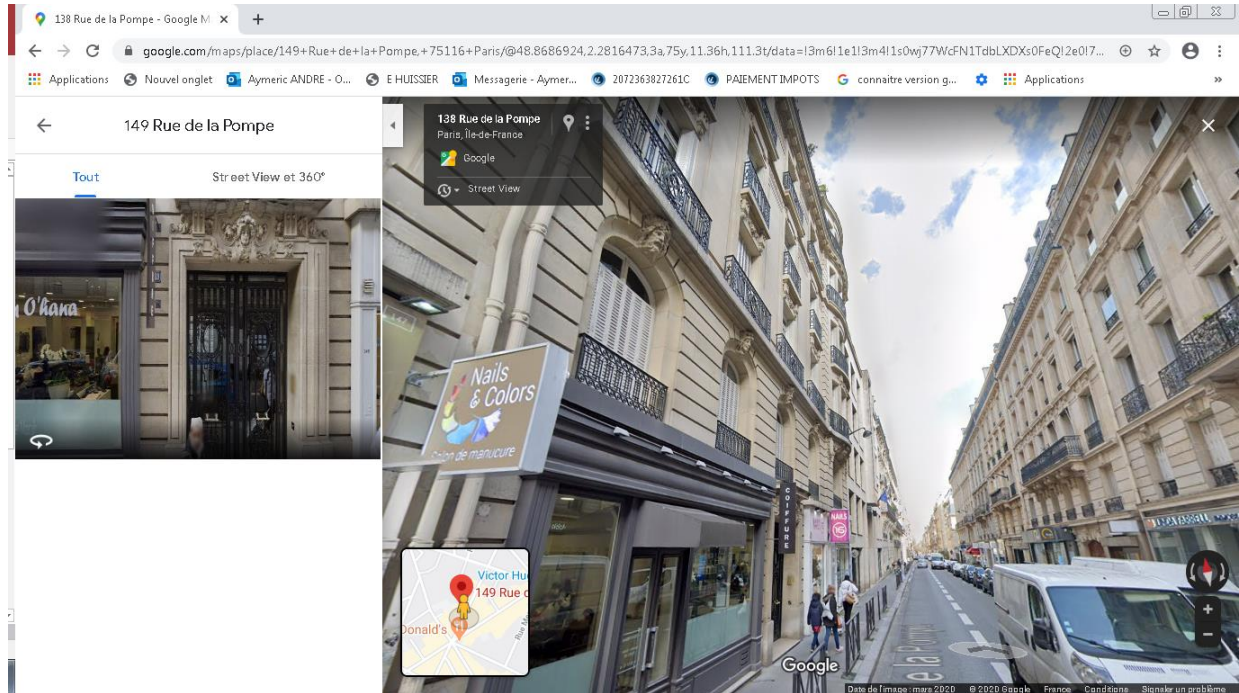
138 Rue de la Pompe - Google M ×  +

google.com/maps/place/149+Rue+de+la+Pompe,+75116+Paris/@48.8686924,2.2816473,3a,75y,11.36h,111.3t/data=!3m6!1e1!3m4!1s0wj77WcFN1TdbLXDXs0FeQ!2e0!7...

Applications  Nouvel onglet  Aymeric ANDRE - O...  E HUISSIER  Messagerie - Aymer...  2072363827261C  PAIEMENT IMPOTS  connaitre version g...  Applications

149 Rue de la Pompe

Tout   Street View et 360°

O'hana

138 Rue de la Pompe
Paris, Île-de-France
Google
Street View

Nails & Colors
Salon de manucure

COIFFURE

NAILS

Victor Hu
149 Rue d
Donald's

Google

Date de l'image : mars 2020  © 2020 Google  France  Conditions  Signaler un problème